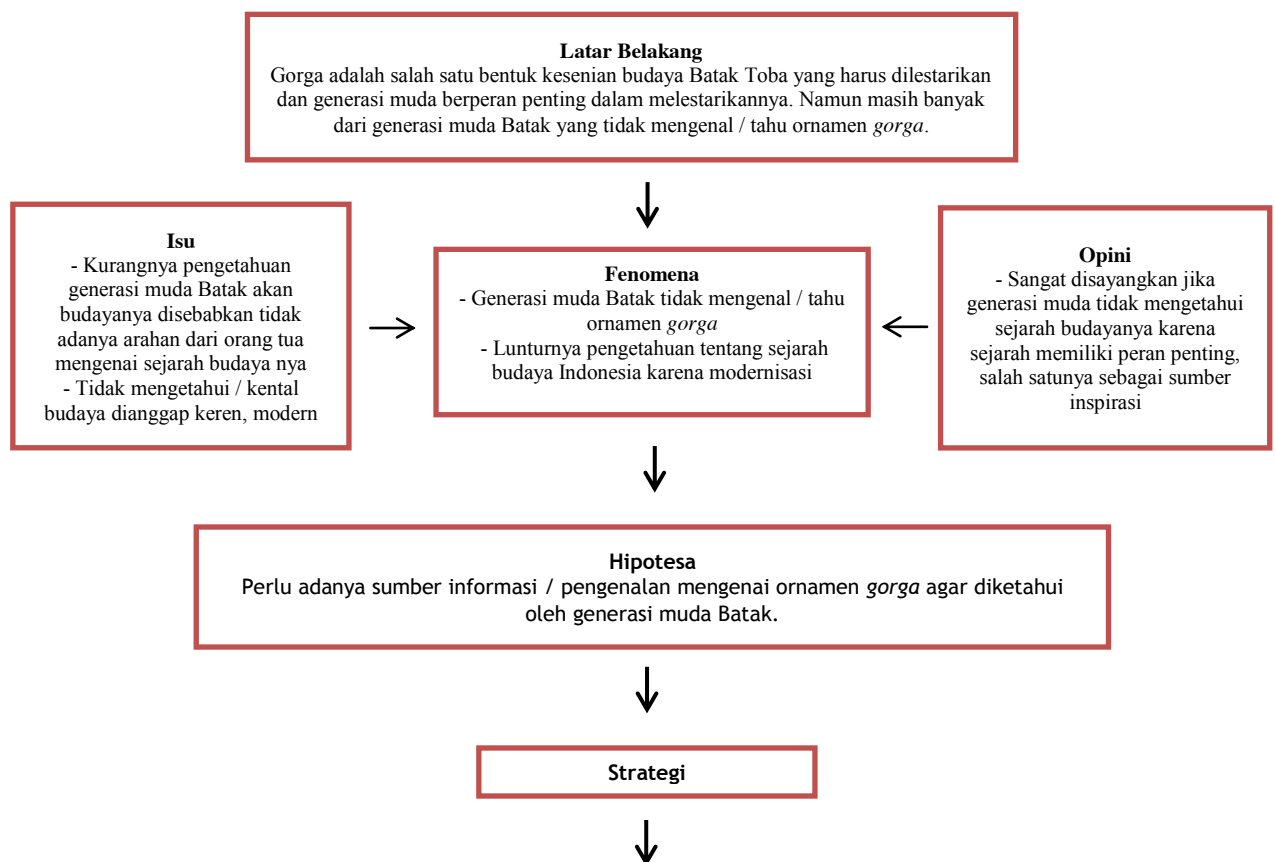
**Latar Belakang**
Gorga adalah salah satu bentuk kesenian budaya Batak Toba yang harus dilestarikan dan generasi muda berperan penting dalam melestarikannya. Namun masih banyak dari generasi muda Batak yang tidak mengenal / tahu ornamen *gorga*.

**Isu**
- Kurangnya pengetahuan generasi muda Batak akan budayanya disebabkan tidak adanya arahan dari orang tua mengenai sejarah budaya nya
- Tidak mengetahui / kental budaya dianggap keren, modern

**Fenomena**
- Generasi muda Batak tidak mengenal / tahu ornamen *gorga*
- Lunturnya pengetahuan tentang sejarah budaya Indonesia karena modernisasi

**Opini**
- Sangat disayangkan jika generasi muda tidak mengetahui sejarah budayanya karena sejarah memiliki peran penting, salah satunya sebagai sumber inspirasi

**Hipotesa**
Perlu adanya sumber informasi / pengenalan mengenai ornamen *gorga* agar diketahui oleh generasi muda Batak.

**Strategi**